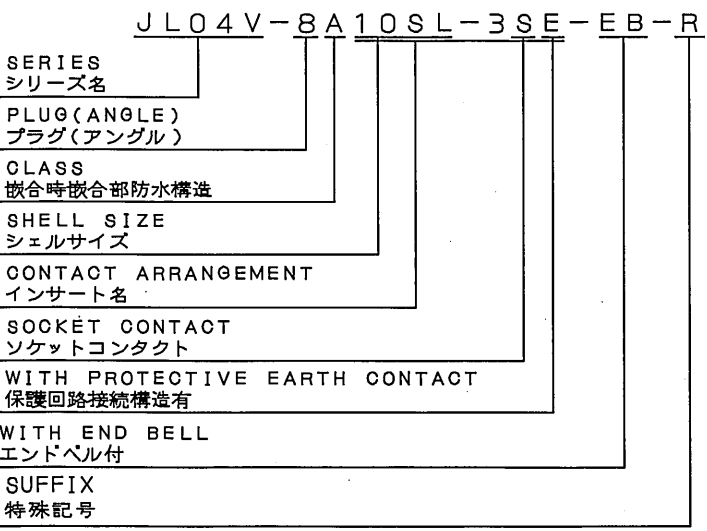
JL04V-8A10SL-3SE-EB-R

SERIES
シリーズ名

PLUG(ANGLE)
プラグ(アングル)

CLASS
嵌合時嵌合部防水構造

SHELL SIZE
シェルサイズ

CONTACT ARRANGEMENT
インサート名

SOCKET CONTACT
ソケットコンタクト

WITH PROTECTIVE EARTH CONTACT
保護回路接続構造有

WITH END BELL
エンドベル付

SUFFIX
特殊記号